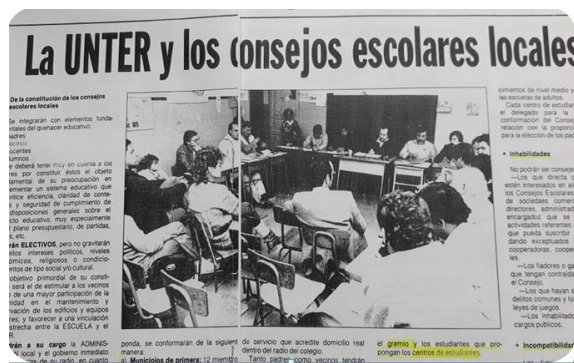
La UNTER y los consejos escolares locales

De la constitución de los consejos escolares locales

Se integrarán con elementos fundamentales del quehacer educativo: padres, docentes, alumnos

e deberá tener muy en cuenta a los res por constituir estos el objeto fundamental de su preocupación en ementar un sistema educativo que ntice eficiencia, claridad de contenido y seguridad de cumplimiento de disposiciones generales sobre el cho educativo, muy especialmente l plano presupuestario, de partidas, s, etc.

rán ELECTIVOS, pero no gravitarán intereses políticos, niveles ómicos, religiosos o condicionantes de tipo social y/o cultural.

objetivo primordial de su constiserá el de estimular a los vecinos de una mayor participación de la unidad en el mantenimiento y rvación de los edificios y equipos res; y favorecer a una vinculación estrecha entre la ESCUELA y el

drán a su cargo la ADMINISlocal y el gobierno inmediato

ponda, se conformarán de la siguiente manera:

a) Municipios de primera: 12 miembro

servicio que acredite domicilio real dentro del radio del colegio.

Tanto padres como vecinos tendrán

el gremio y los estudiantes que propongan los centros de estudiantes

cimientos de nivel medio y las escuelas de adultos.

Cada centro de estudiantes el delegado para la conformación del Consejo relación con la proporción para la elección de los padres

• Inhabilidades

No podrán ser consejeros: —Los que directa o estén interesados en algún de los Consejos Escolares de sociedades comerciales, directores, administradores, encargados que se actividades referentes que pueda suscribir dando exceptuados cooperadoras, cooperativas, les.

—Los fiadores o garantes que tengan deudas con el Consejo.

—Los que hayan delitos comunes y leyes de juegos.

—Los inhabilitados cargos públicos.

• Incompatibil